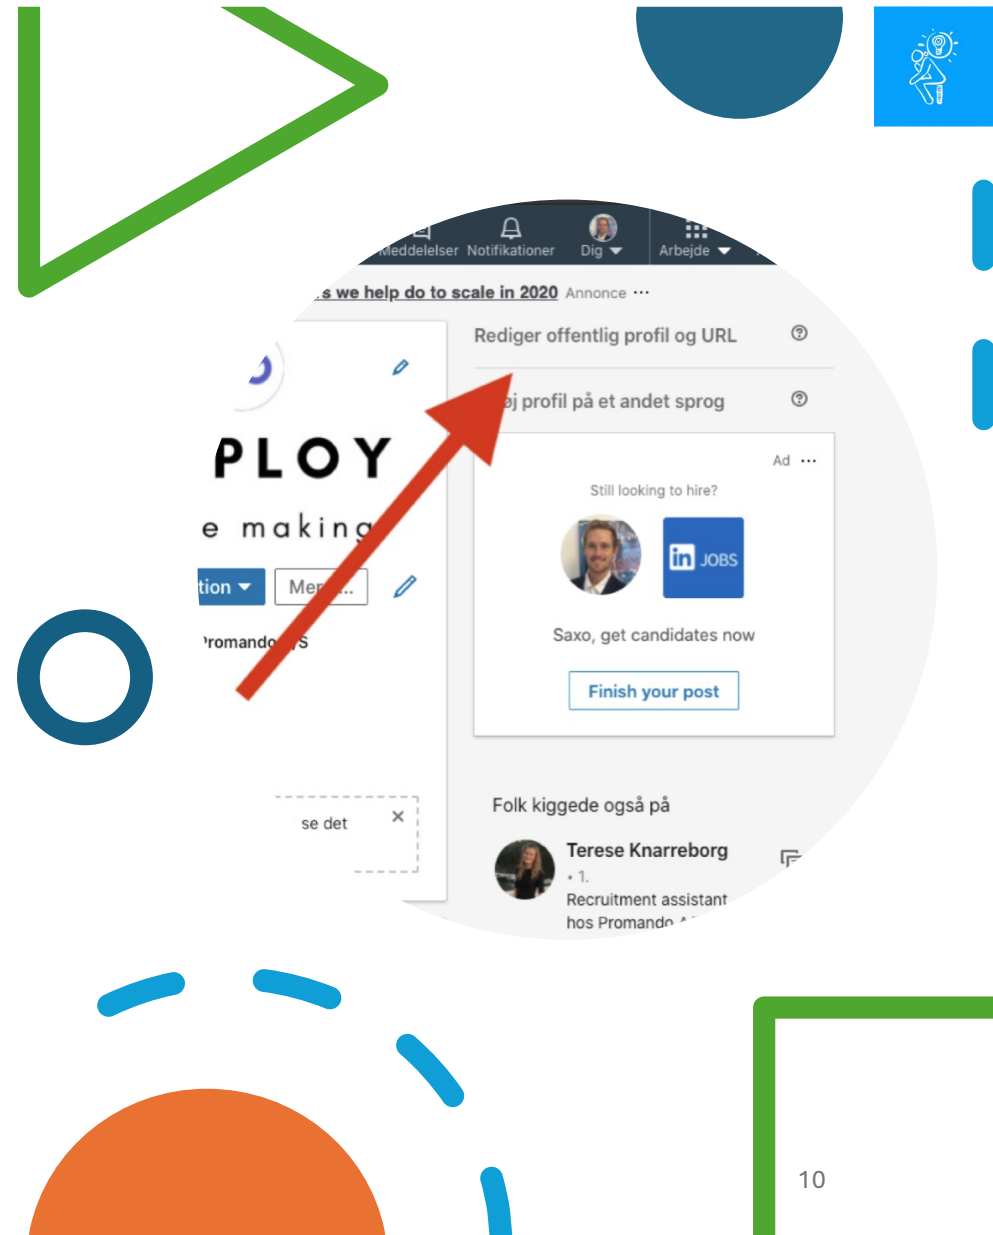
Meddelelser Notifikationer Dig Arbejde

s we help do to scale in 2020 Annonce ···

Rediger offentlig profil og URL

øj profil på et andet sprog

PLOY

e making

tion Mer...

Promando S

se det ×

Ad ···

Still looking to hire?

in JOBS

Saxo, get candidates now

Finish your post

Folk kiggede også på

Terese Knarreborg

• 1.

Recruitment assistant hos Promando

10